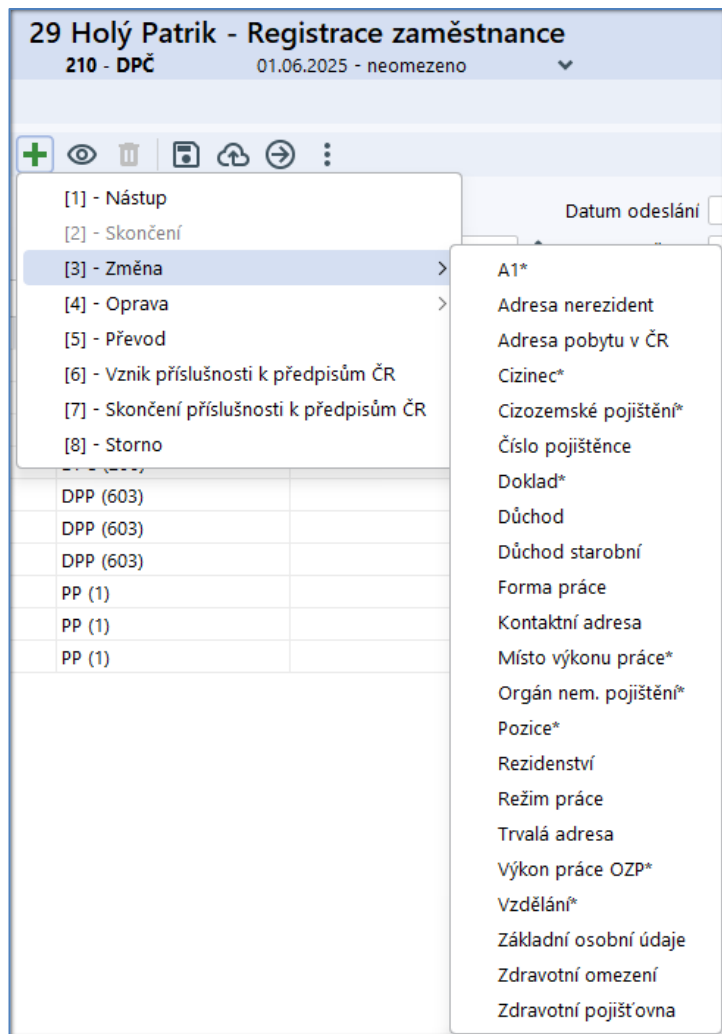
29 Holý Patrik - Registrace zaměstnance
210 - DPČ 01.06.2025 - neomezeno

[1] - Nástup
[2] - Skončení
[3] - Změna
[4] - Oprava
[5] - Převod
[6] - Vznik příslušnosti k předpisům ČR
[7] - Skončení příslušnosti k předpisům ČR
[8] - Storno

Datum odeslání

A1*
Adresa nerezident
Adresa pobytu v ČR
Cizinec*
Cizozemské pojištění*
Číslo pojištěnce
Doklad*
Důchod
Důchod starobní
Forma práce
Kontaktní adresa
Místo výkonu práce*
Orgán nem. pojištění*
Pozice*
Rezidenství
Režim práce
Trvalá adresa
Výkon práce OZP*
Vzdělání*
Základní osobní údaje
Zdravotní omezení
Zdravotní pojišťovna

DPP (603)
DPP (603)
DPP (603)
PP (1)
PP (1)
PP (1)